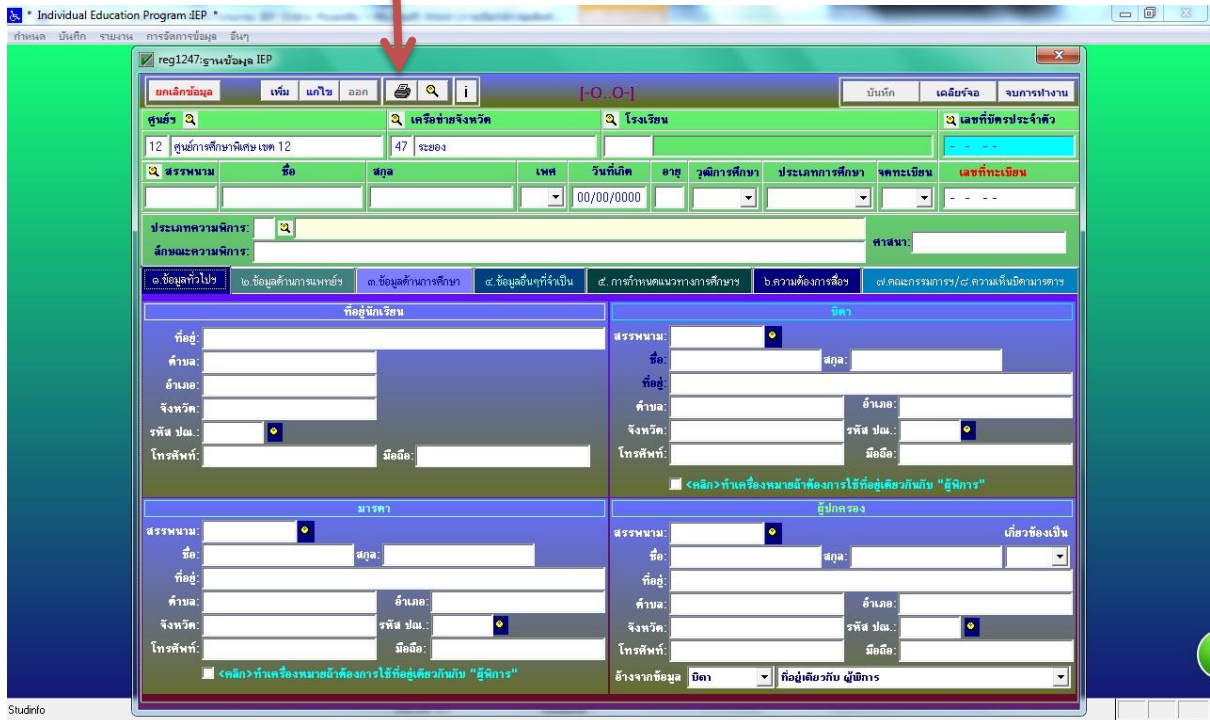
* Individual Education Program :IEP *

กำหนด บันทึก รายงาน การจัดการข้อมูล อื่นๆ

reg1247:ฐานข้อมูล IEP

ยกเลิกข้อมูล | เพิ่ม | แก้ไข | ออก | i

[-O..O-]

บันทึก | เคลียร์จอ | จบการทำงาน

ศูนย์ฯ | เครือข่ายจังหวัด | โรงเรียน | เลขที่บัตรประจำตัว

12 ศูนย์การศึกษาพิเศษ เขต 12 | 47 ระยอง

สรรพนาม | ชื่อ | สกุล | เพศ | วันที่เกิด | อายุ | วุฒิการศึกษา | ประเภทการศึกษา | จดทะเบียน | เลขที่ทะเบียน

00/00/0000

ประเภทความพิการ:

ลักษณะความพิการ:

ศาสนา:

๑.ข้อมูลทั่วไป | ๒.ข้อมูลด้านการแพทย์ฯ | ๓.ข้อมูลด้านการศึกษา | ๔.ข้อมูลอื่นๆที่จำเป็น | ๕.การกำหนดแนวทางการศึกษาฯ | ๖.ความต้องการสื่อฯ | ๗.คณะกรรมการฯ/๘.ความเห็นบิดามารดา

ที่อยู่นักเรียน

ที่อยู่:
ตำบล:
อำเภอ:
จังหวัด:
รหัส ปณ.:
โทรศัพท์:
มือถือ:

บิดา

สรรพนาม:
ชื่อ:
สกุล:
ที่อยู่:
ตำบล:
อำเภอ:
จังหวัด:
รหัส ปณ.:
โทรศัพท์:
มือถือ:

<คลิก>ทำเครื่องหมายถ้าต้องการใช้ที่อยู่เดียวกันกับ "ผู้พิการ"

มารดา

สรรพนาม:
ชื่อ:
สกุล:
ที่อยู่:
ตำบล:
อำเภอ:
จังหวัด:
รหัส ปณ.:
โทรศัพท์:
มือถือ:

<คลิก>ทำเครื่องหมายถ้าต้องการใช้ที่อยู่เดียวกันกับ "ผู้พิการ"

ผู้ปกครอง

สรรพนาม:
เกี่ยวข้องเป็น
ชื่อ:
สกุล:
ที่อยู่:
ตำบล:
อำเภอ:
จังหวัด:
รหัส ปณ.:
โทรศัพท์:
มือถือ:

อ้างจากข้อมูล บิดา | ที่อยู่เดียวกับ ผู้พิการ

Studinfo